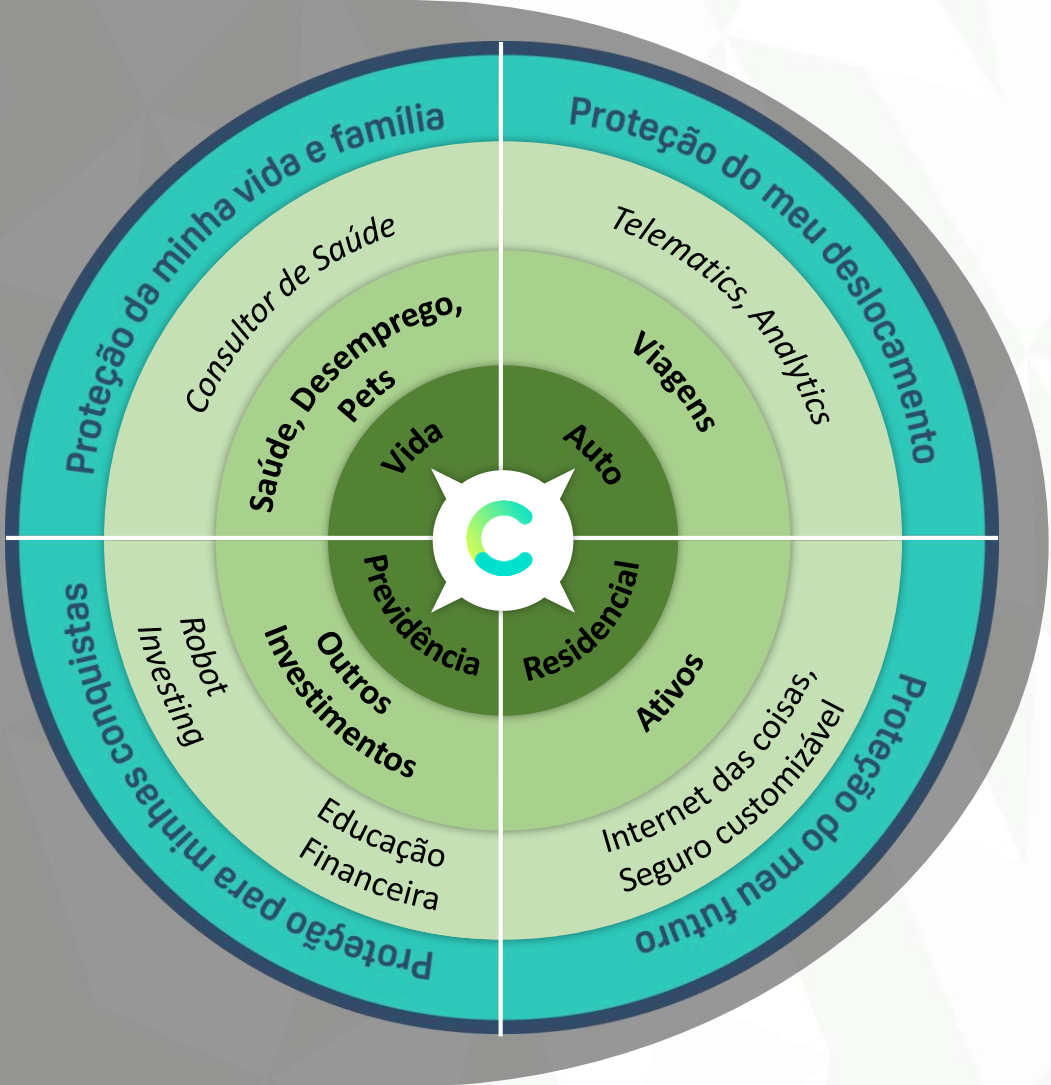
Proteção da minha vida e família

Consultor de Saúde

Saúde, Desemprego, Pets

Vida

Proteção do meu deslocamento

Telematics, Analytics

Viagens

Auto

Proteção para minhas conquistas

Robot Investing

Outros Investimentos

Educação Financeira

Previdência

Proteção do meu futuro

Internet das coisas, Seguro customizável

Ativos

Residencial